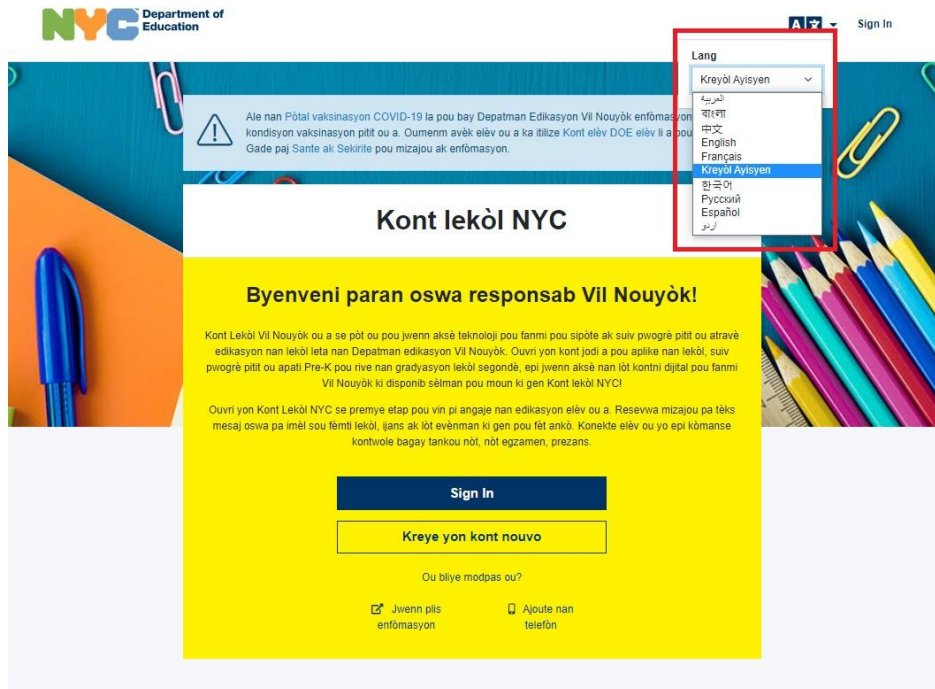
NYC Department of Education

Sign In

Lang

Kreyòl Ayisyen

العربية
বাংলা
中文
English
Français
Kreyòl Ayisyen
한국어
Русский
Español
اردو

Ale nan Pòtal vaksinasyon COVID-19 la pou bay Depatman Edikasyon Vil Nouyòk enfòmasyon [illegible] kondisyon vaksinasyon pitit ou a. Oumenm avèk elèv ou a ka itilize Kont elèv DOE elèv li a pou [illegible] Gade paj Sante ak Sekirite pou mizajou ak enfòmasyon.

Kont lekòl NYC

Byenveni paran oswa responsab Vil Nouyòk!

Kont Lekòl Vil Nouyòk ou a se pòt ou pou jwenn aksè teknoloji pou fanmi pou sipòte ak suiv pwogrè pitit ou atravè edikasyon nan lekòl leta nan Depatman edikasyon Vil Nouyòk. Ouvri yon kont jodi a pou aplike nan lekòl, suiv pwogrè pitit ou apati Pre-K pou rive nan gradyasyon lekòl segondè, epi jwenn aksè nan lòt kontni dijital pou fanmi Vil Nouyòk ki disponib sèlman pou moun ki gen Kont lekòl NYC!

Ouvri yon Kont Lekòl NYC se premye etap pou vin pi angaje nan edikasyon elèv ou a. Resevwa mizajou pa tèks mesaj oswa pa imèl sou fèmti lekòl, ijans ak lòt evènman ki gen pou fèt ankò. Konekte elèv ou yo epi kòmanse kontwole bagay tankou nòt, nòt egzamen, prezans.

Sign In

Kreye yon kont nouvo

Ou bliye modpas ou?

Jwenn plis enfòmasyon

Ajoute nan telefòn